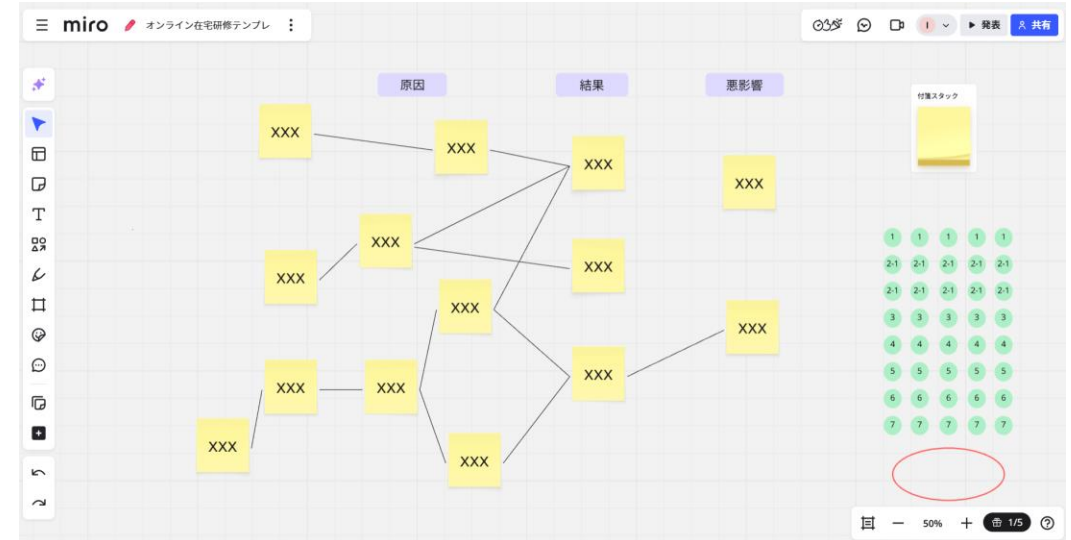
miro オンライン在宅研修テンプレ

I 発表 共有

原因 結果 悪影響

付箋スタック

XXX XXX XXX XXX

XXX XXX XXX

XXX XXX XXX XXX

XXX XXX XXX XXX

1 1 1 1 1
2-1 2-1 2-1 2-1 2-1
2-1 2-1 2-1 2-1 2-1
3 3 3 3 3
4 4 4 4 4
5 5 5 5 5
6 6 6 6 6
7 7 7 7 7

50% 1/5 ?